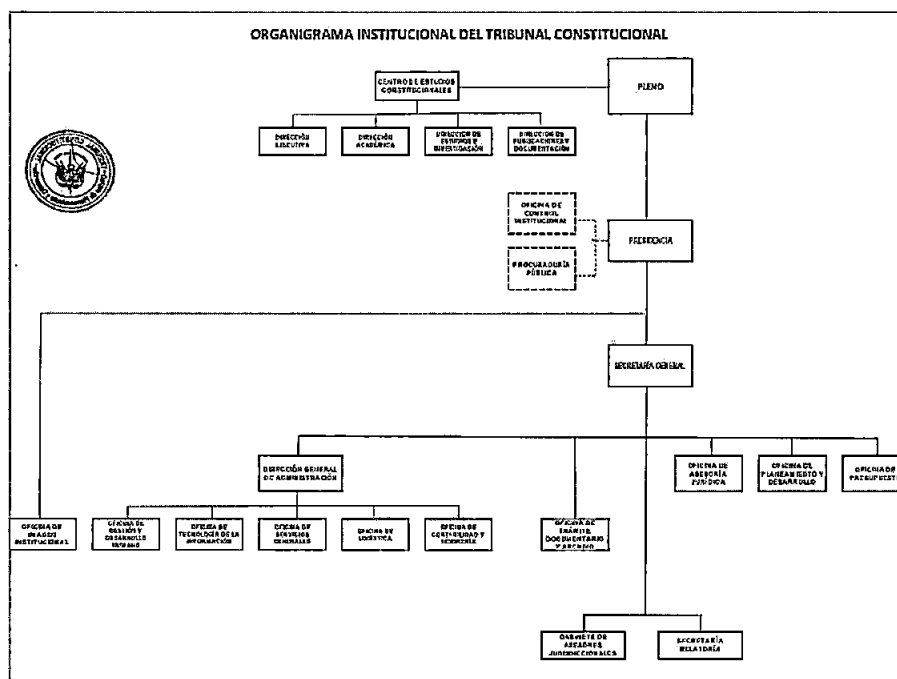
ORGANIGRAMA INSTITUCIONAL DEL TRIBUNAL CONSTITUCIONAL

CENTRO DE ESTUDIOS CONSTITUCIONALES

PLENO

DIRECCIÓN EJECUTIVA

DIRECCIÓN ACADÉMICA

DIRECCIÓN DE ESTUDIOS E INVESTIGACIÓN

DIRECCIÓN DE PUBLICACIONES Y DOCUMENTACIÓN

OFICINA DE CONTROL INSTITUCIONAL

PRESIDENCIA

PROCURADURÍA PÚBLICA

SECRETARÍA GENERAL

DIRECCIÓN GENERAL DE ADMINISTRACIÓN

OFICINA DE ASESORÍA JURÍDICA

OFICINA DE PLANEAMIENTO Y DESARROLLO

OFICINA DE PRESUPUESTO

OFICINA DE IMAGEN INSTITUCIONAL

OFICINA DE GESTIÓN Y DESARROLLO HUMANO

OFICINA DE TECNOLOGÍAS DE LA INFORMACIÓN

OFICINA DE SERVICIOS GENERALES

OFICINA DE LOGÍSTICA

OFICINA DE CONTABILIDAD Y TESORERÍA

OFICINA DE TRÁMITE DOCUMENTARIO Y ARCHIVO

GABINETE DE ASESORES JURISDICCIONALES

SECRETARÍA RELATORÍA